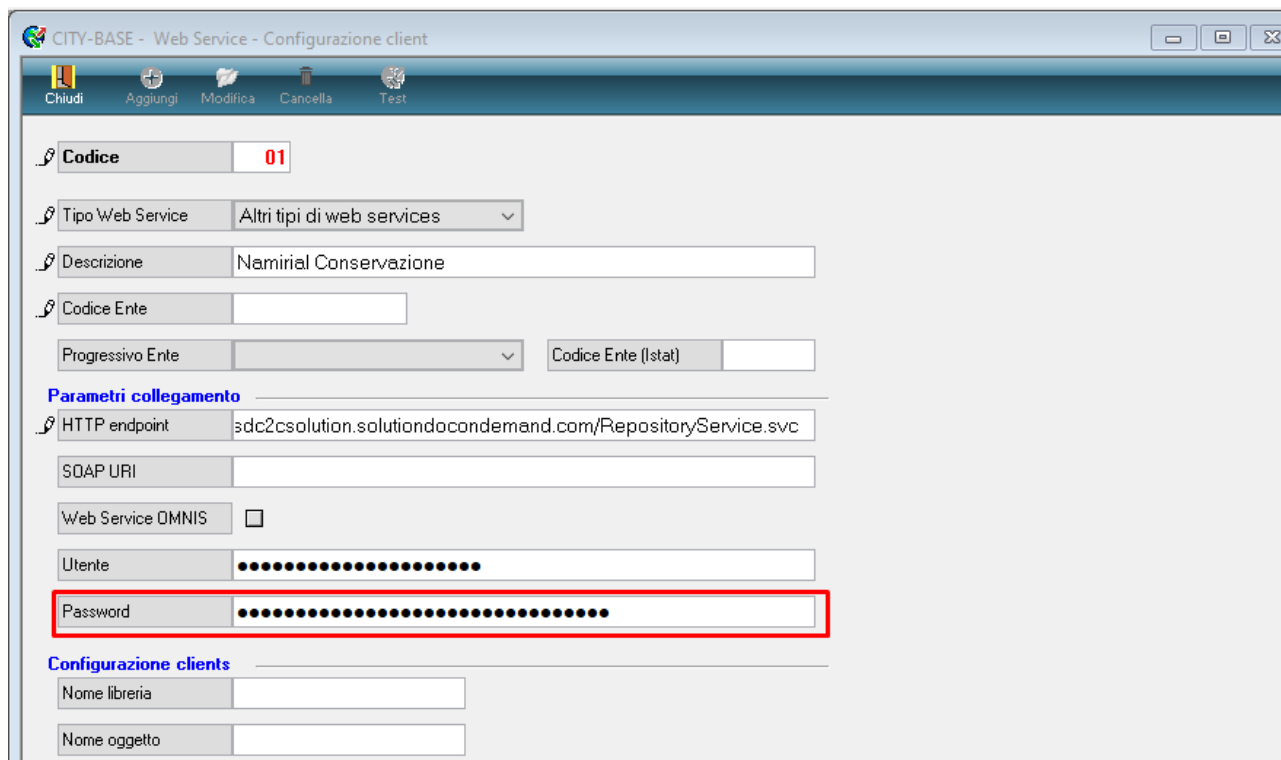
CITY-BASE - Web Service - Configurazione client

Chiudi Aggiungi Modifica Cancella Test

Codice 01

Tipo Web Service Altri tipi di web services

Descrizione Namirial Conservazione

Codice Ente

Progressivo Ente

Codice Ente (Istat)

Parametri collegamento

HTTP endpoint sdc2csolution.solutiondocondemand.com/RepositoryService.svc

SOAP URI

Web Service OMNIS

Utente ••••••••••••••••••••••

Password ••••••••••••••••••••••••••••••••

Configurazione clients

Nome libreria

Nome oggetto